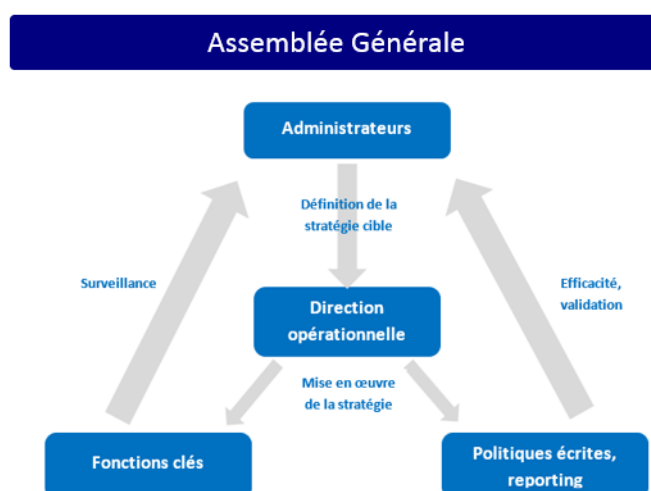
Assemblée Générale

Administrateurs

Définition de la stratégie cible

Surveillance

Efficacité, validation

Direction opérationnelle

Mise en œuvre de la stratégie

Fonctions clés

Politiques écrites, reporting